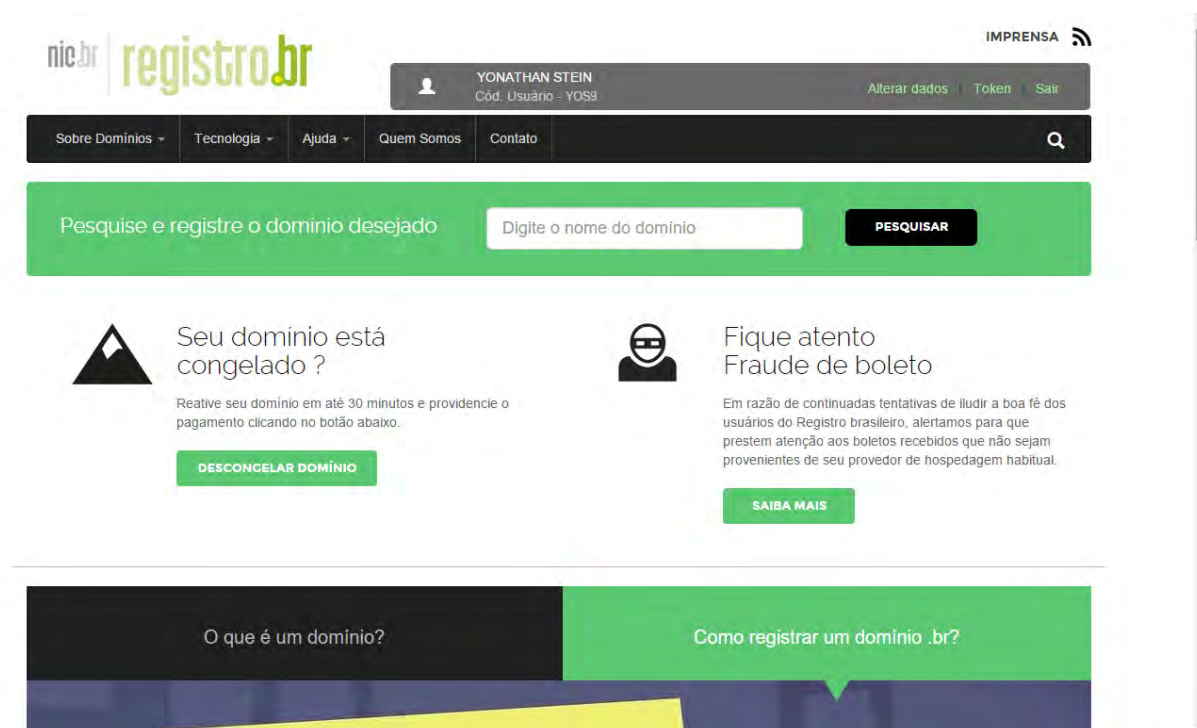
nic.br registro.br

IMPRENSA

YONATHAN STEIN
Cód. Usuário - YOS9

Alterar dados | Token | Sair

Sobre Domínios | Tecnologia | Ajuda | Quem Somos | Contato

Pesquise e registre o domínio desejado

Digite o nome do domínio

PESQUISAR

Seu domínio está congelado ?

Reative seu domínio em até 30 minutos e providencie o pagamento clicando no botão abaixo.

DESCONGELAR DOMÍNIO

Fique atento
Fraude de boleto

Em razão de continuadas tentativas de iludir a boa fé dos usuários do Registro brasileiro, alertamos para que prestem atenção aos boletos recebidos que não sejam provenientes de seu provedor de hospedagem habitual.

SAIBA MAIS

O que é um domínio?

Como registrar um domínio .br?